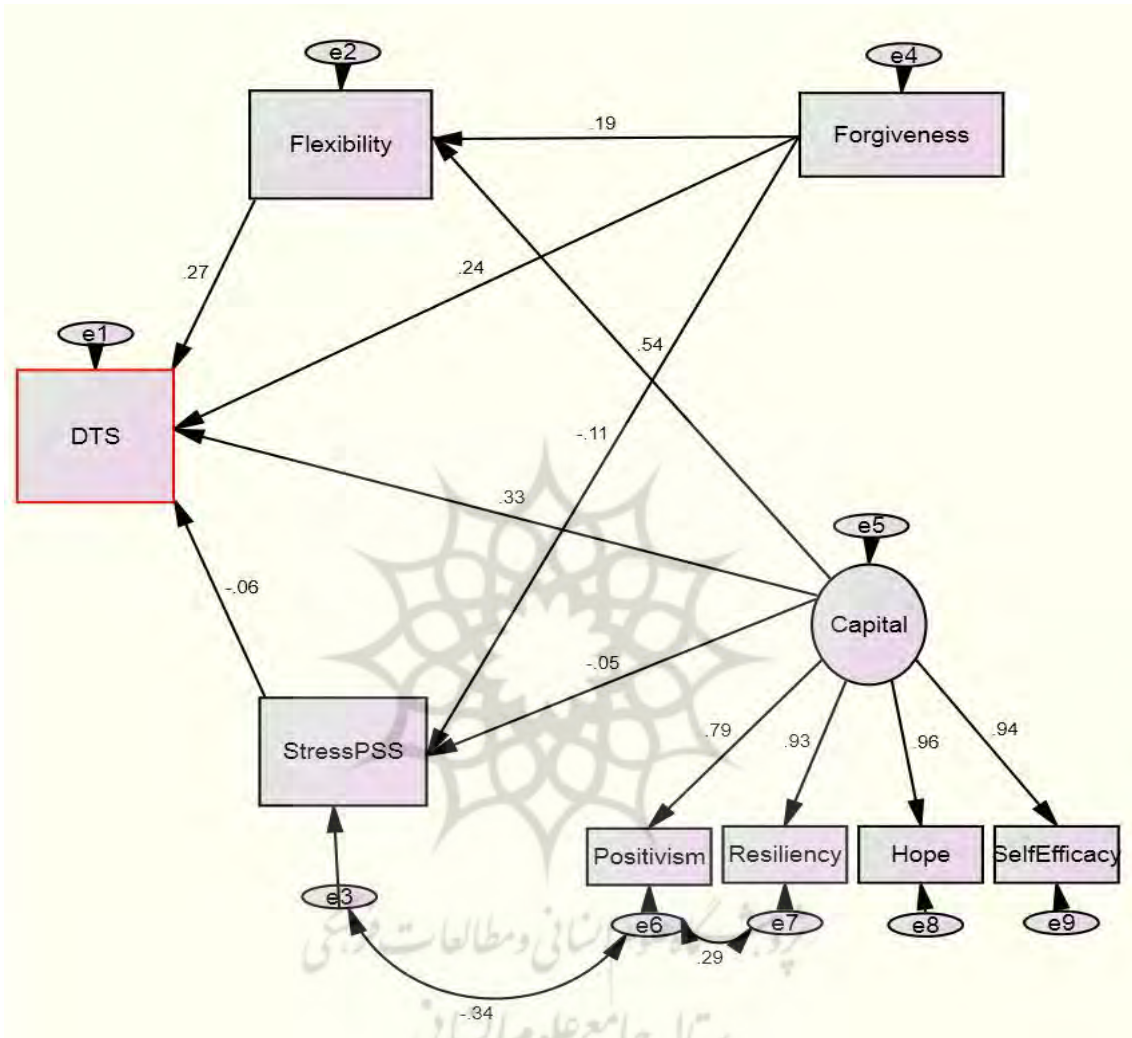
e2
Flexibility
e4
Forgiveness
.19
.27
.24
e1
DTS
.54
-.11
.33
e5
Capital
-.06
-.05
StressPSS
.79
.93
.96
.94
Positivism
Resiliency
Hope
SelfEfficacy
e3
e6
e7
e8
e9
.29
-.34
پژوهشگاه علوم انسانی و مطالعات فرهنگی
پرتال جامع علوم انسانی